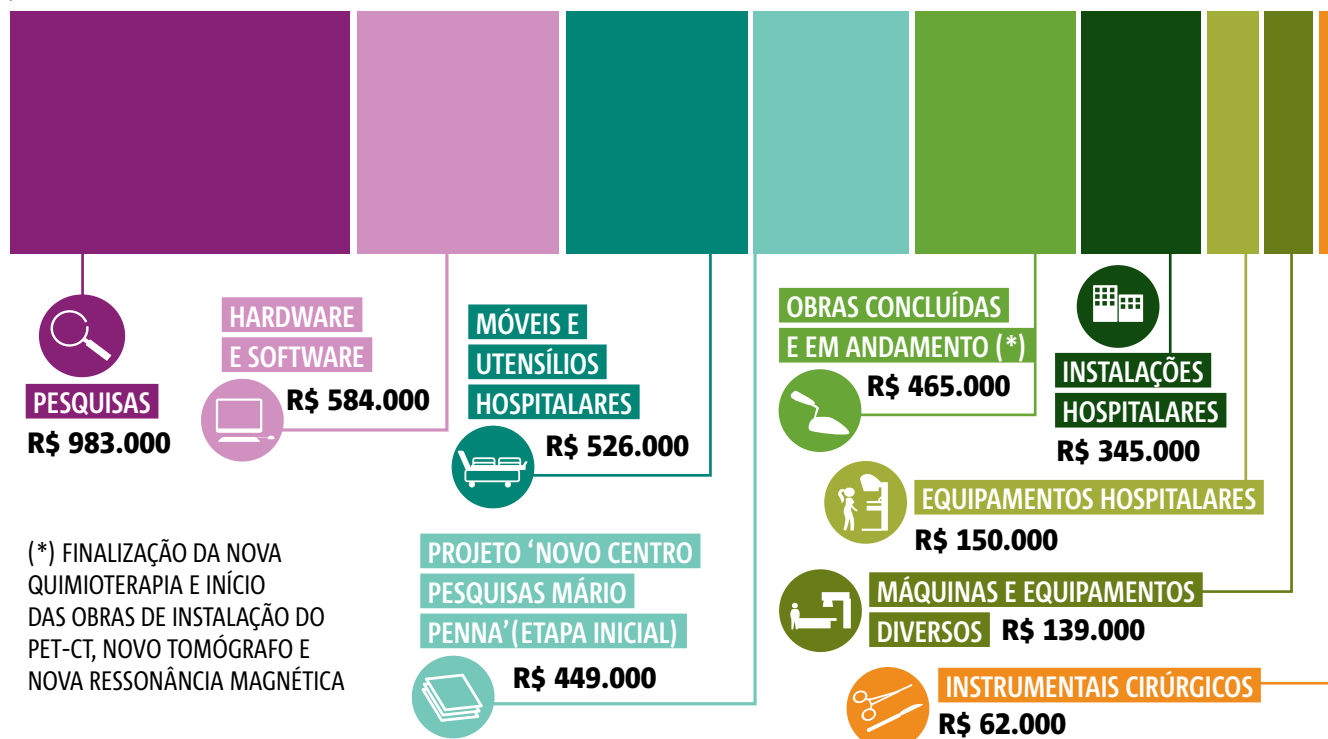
PESQUISAS
R$ 983.000

HARDWARE
E SOFTWARE
R$ 584.000

MÓVEIS E
UTENSÍLIOS
HOSPITALARES
R$ 526.000

OBRAS CONCLUÍDAS
E EM ANDAMENTO (*)
R$ 465.000

INSTALAÇÕES
HOSPITALARES
R$ 345.000

EQUIPAMENTOS HOSPITALARES
R$ 150.000

(*) FINALIZAÇÃO DA NOVA QUIMIOTERAPIA E INÍCIO DAS OBRAS DE INSTALAÇÃO DO PET-CT, NOVO TOMÓGRAFO E NOVA RESSONÂNCIA MAGNÉTICA

PROJETO ‘NOVO CENTRO
PESQUISAS MÁRIO
PENNA’(ETAPA INICIAL)
R$ 449.000

MÁQUINAS E EQUIPAMENTOS
DIVERSOS R$ 139.000

INSTRUMENTAIS CIRÚRGICOS
R$ 62.000